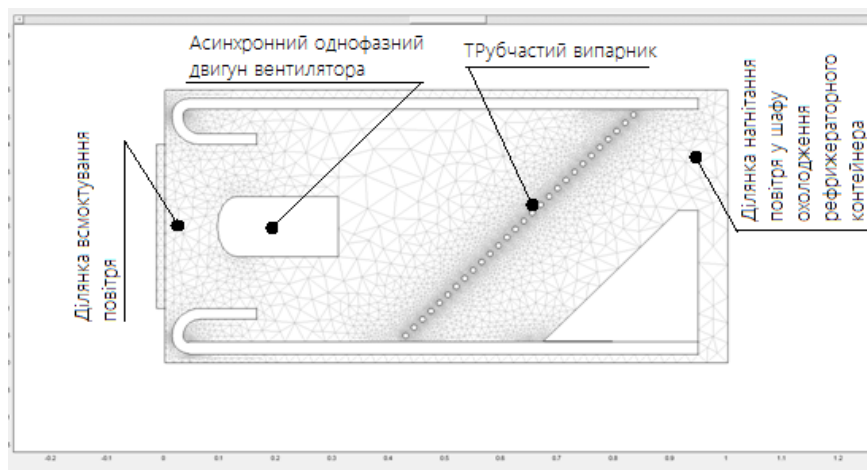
Асинхронний однофазний двигун вентилятора

ТРубчастий випарник

Ділянка нагнітання повітря у шафу охолодження рефрижераторного контейнера

Ділянка всмоктування повітря

-0.2 -0.1 0 0.1 0.2 0.3 0.4 0.5 0.6 0.7 0.8 0.9 1 1.1 1.2